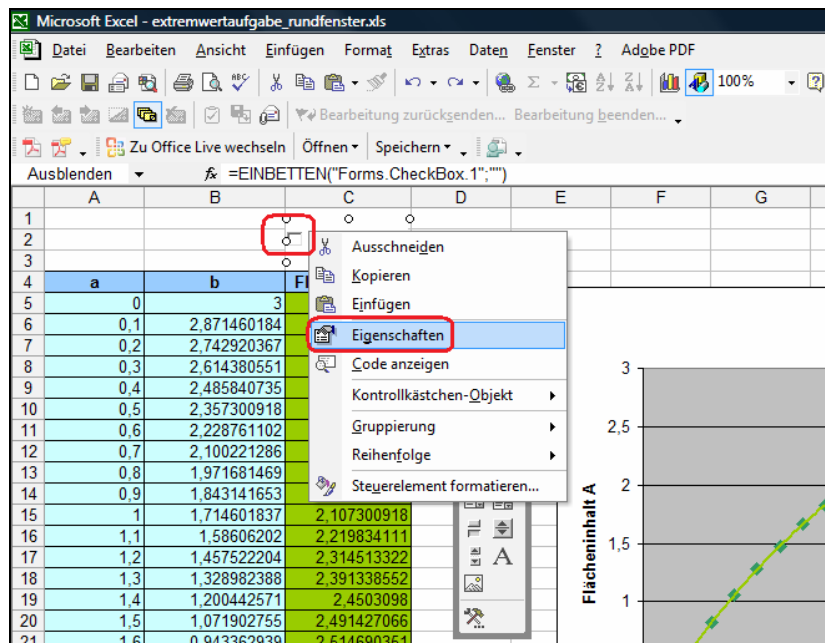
Microsoft Excel - extremwertaufgabe_rundfenster.xls

Datei Bearbeiten Ansicht Einfügen Format Extras Daten Fenster ? Adobe PDF

100%

Bearbeitung zurücksenden... Bearbeitung beenden...

Zu Office Live wechseln Öffnen Speichern

Ausblenden $f_x$ =EINBETTEN("Forms.CheckBox.1";"")

| | A | B | C | D | E | F | G |
|---|---|---|---|---|---|---|---|
| 1 | | | | | | | |
| 2 | | | | | | | |
| 3 | | | | | | | |
| 4 | a | b | Fl | | | | |
| 5 | 0 | 3 | | | | | |
| 6 | 0,1 | 2,871460184 | | | | | |
| 7 | 0,2 | 2,742920367 | | | | | |
| 8 | 0,3 | 2,614380551 | | | | | |
| 9 | 0,4 | 2,485840735 | | | | | |
| 10 | 0,5 | 2,357300918 | | | | | |
| 11 | 0,6 | 2,228761102 | | | | | |
| 12 | 0,7 | 2,100221286 | | | | | |
| 13 | 0,8 | 1,971681469 | | | | | |
| 14 | 0,9 | 1,843141653 | | | | | |
| 15 | 1 | 1,714601837 | 2,107300918 | | | | |
| 16 | 1,1 | 1,58606202 | 2,219834111 | | | | |
| 17 | 1,2 | 1,457522204 | 2,314513322 | | | | |
| 18 | 1,3 | 1,328982388 | 2,391338552 | | | | |
| 19 | 1,4 | 1,200442571 | 2,4503098 | | | | |
| 20 | 1,5 | 1,071902755 | 2,491427066 | | | | |
| 21 | 1,6 | 0,943362939 | 2,514690351 | | | | |

Ausschneiden
Kopieren
Einfügen
Eigenschaften
Code anzeigen
Kontrollkästchen-Objekt
Gruppierung
Reihenfolge
Steuerelement formatieren...

3
2,5
2
1,5
1
Flächeninhalt A